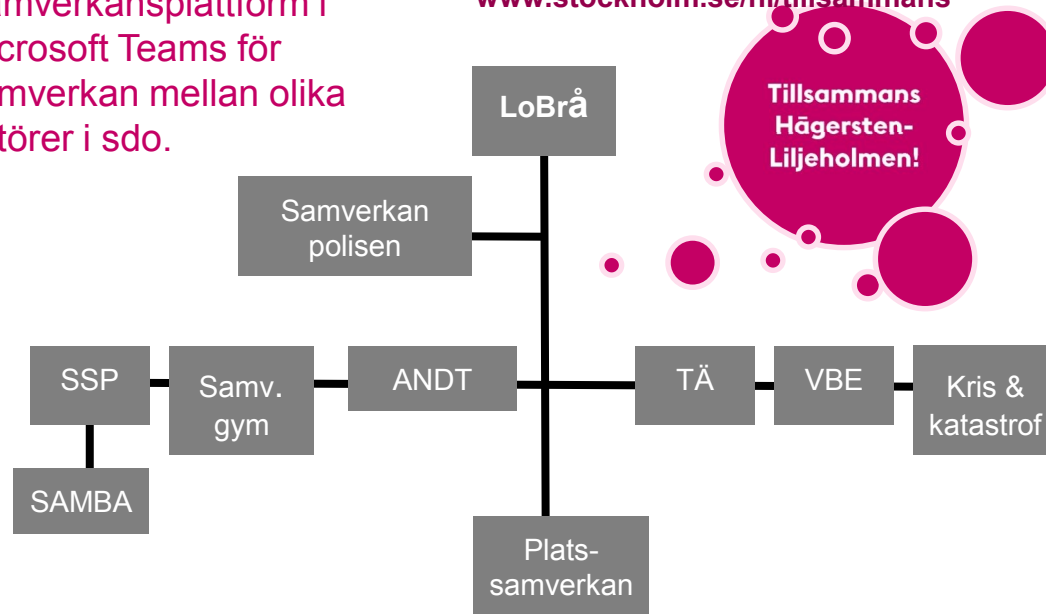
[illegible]mverkansplattform i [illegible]crosoft Teams för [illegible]mverkan mellan olika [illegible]törer i sdo.

www.stockholm.se/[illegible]

Tillsammans Hägersten-Liljeholmen!

LoBrå

Samverkan polisen

SSP

Samv. gym

ANDT

TÄ

VBE

Kris & katastrof

SAMBA

Plats-samverkan